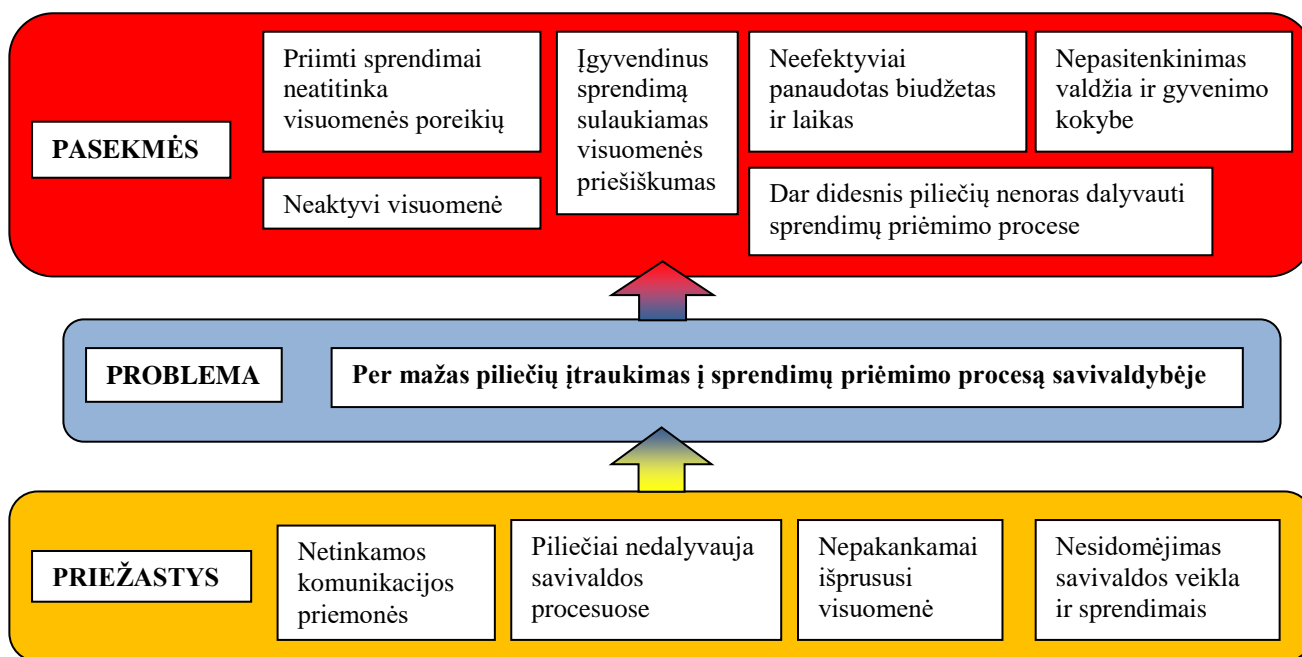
PASEKMĖS

Priimti sprendimai neatitinka visuomenės poreikių

Neaktyvi visuomenė

Įgyvendinus sprendimą sulaukiamas visuomenės priešiškumas

Neefektyviai panaudotas biudžetas ir laikas

Nepasitenkinimas valdžia ir gyvenimo kokybe

Dar didesnis piliečių nenoras dalyvauti sprendimų priėmimo procese

PROBLEMA

Per mažas piliečių įtraukimas į sprendimų priėmimo procesą savivaldybėje

PRIEŽASTYS

Netinkamos komunikacijos priemonės

Piliečiai nedalyvauja savivaldos procesuose

Nepakankamai išprususi visuomenė

Nesidomėjimas savivaldos veikla ir sprendimais